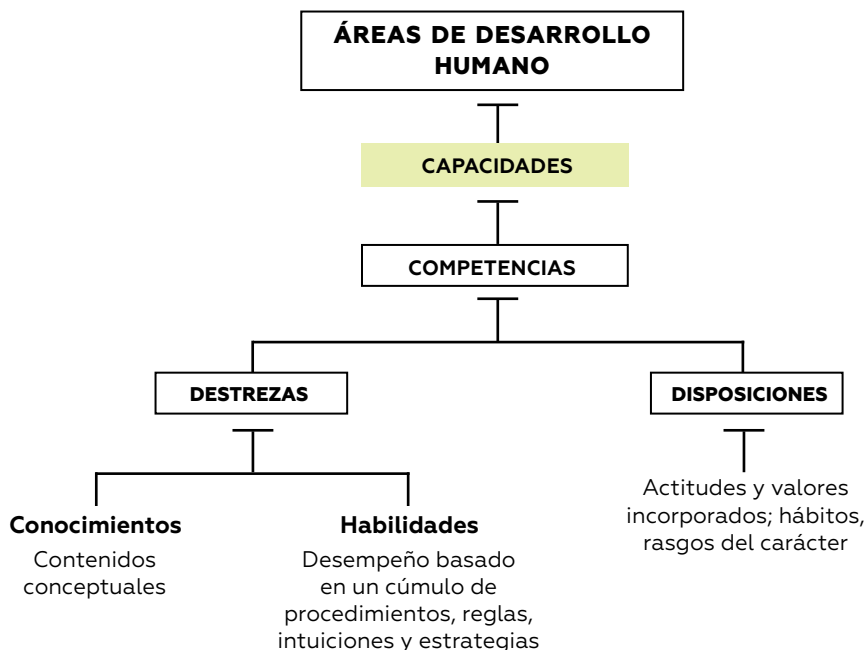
ÁREAS DE DESARROLLO HUMANO

CAPACIDADES

COMPETENCIAS

DESTREZAS

DISPOSICIONES

Conocimientos
Contenidos conceptuales

Habilidades
Desempeño basado en un cúmulo de procedimientos, reglas, intuiciones y estrategias

Actitudes y valores incorporados; hábitos, rasgos del carácter